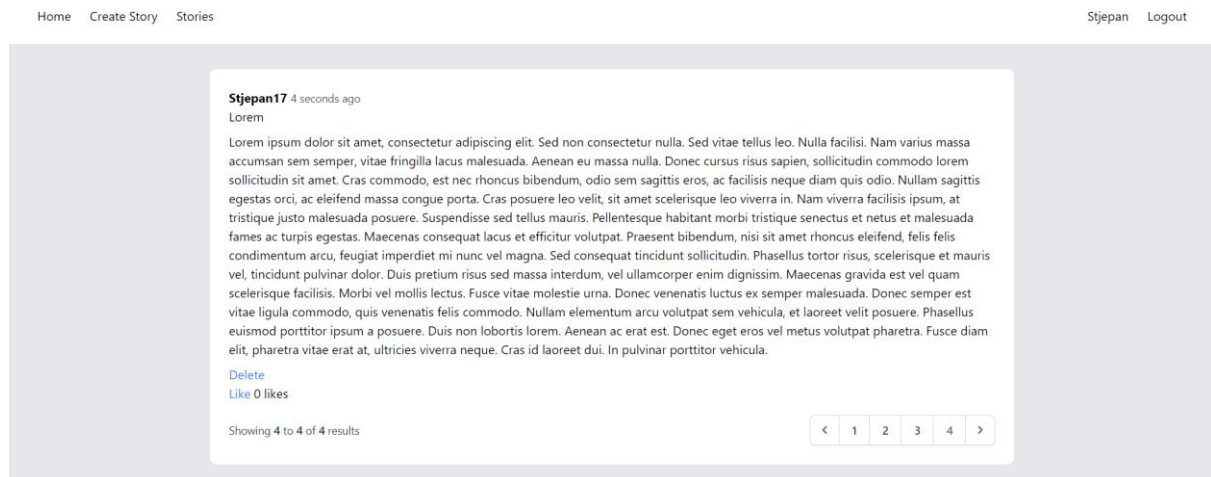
Home Create Story Stories

Stjepan Logout

**Stjepan17** 4 seconds ago
Lorem

Lorem ipsum dolor sit amet, consectetur adipiscing elit. Sed non consectetur nulla. Sed vitae tellus leo. Nulla facilisi. Nam varius massa accumsan sem semper, vitae fringilla lacus malesuada. Aenean eu massa nulla. Donec cursus risus sapien, sollicitudin commodo lorem sollicitudin sit amet. Cras commodo, est nec rhoncus bibendum, odio sem sagittis eros, ac facilisis neque diam quis odio. Nullam sagittis egestas orci, ac eleifend massa congue porta. Cras posuere leo velit, sit amet scelerisque leo viverra in. Nam viverra facilisis ipsum, at tristique justo malesuada posuere. Suspendisse sed tellus mauris. Pellentesque habitant morbi tristique senectus et netus et malesuada fames ac turpis egestas. Maecenas consequat lacus et efficitur volutpat. Praesent bibendum, nisi sit amet rhoncus eleifend, felis felis condimentum arcu, feugiat imperdiet mi nunc vel magna. Sed consequat tincidunt sollicitudin. Phasellus tortor risus, scelerisque et mauris vel, tincidunt pulvinar dolor. Duis pretium risus sed massa interdum, vel ullamcorper enim dignissim. Maecenas gravida est vel quam scelerisque facilisis. Morbi vel mollis lectus. Fusce vitae molestie urna. Donec venenatis luctus ex semper malesuada. Donec semper est vitae ligula commodo, quis venenatis felis commodo. Nullam elementum arcu volutpat sem vehicula, et laoreet velit posuere. Phasellus euismod porttitor ipsum a posuere. Duis non lobortis lorem. Aenean ac erat est. Donec eget eros vel metus volutpat pharetra. Fusce diam elit, pharetra vitae erat at, ultricies viverra neque. Cras id laoreet dui. In pulvinar porttitor vehicula.

Delete
Like 0 likes

Showing 4 to 4 of 4 results

‹ 1 2 3 4 ›